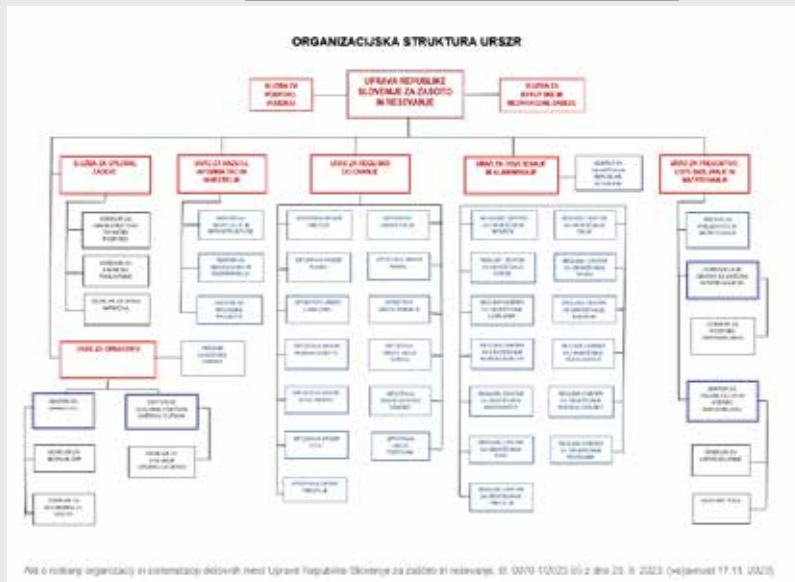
ORGANIZACIJSKA STRUKTURA URSZR

UPRAVA REPUBLIKE SLOVENIJE ZA ZAŠČITO IN REŠEVANJE

SLUŽBA ZA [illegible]

SLUŽBA ZA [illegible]

SLUŽBA ZA SPLOŠNE ZADEVE

URAD ZA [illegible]

URAD ZA REGIJSKO DELOVANJE

URAD ZA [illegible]

URAD ZA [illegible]

URAD ZA OPERATIVO

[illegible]

Akt o notranji organizaciji in sistemizaciji delovnih mest Uprave Republike Slovenije za zaščito in reševanje, št. 0070-1/2023-55 z dne 25. 9. 2023 (veljavnost 17.11. 2023)